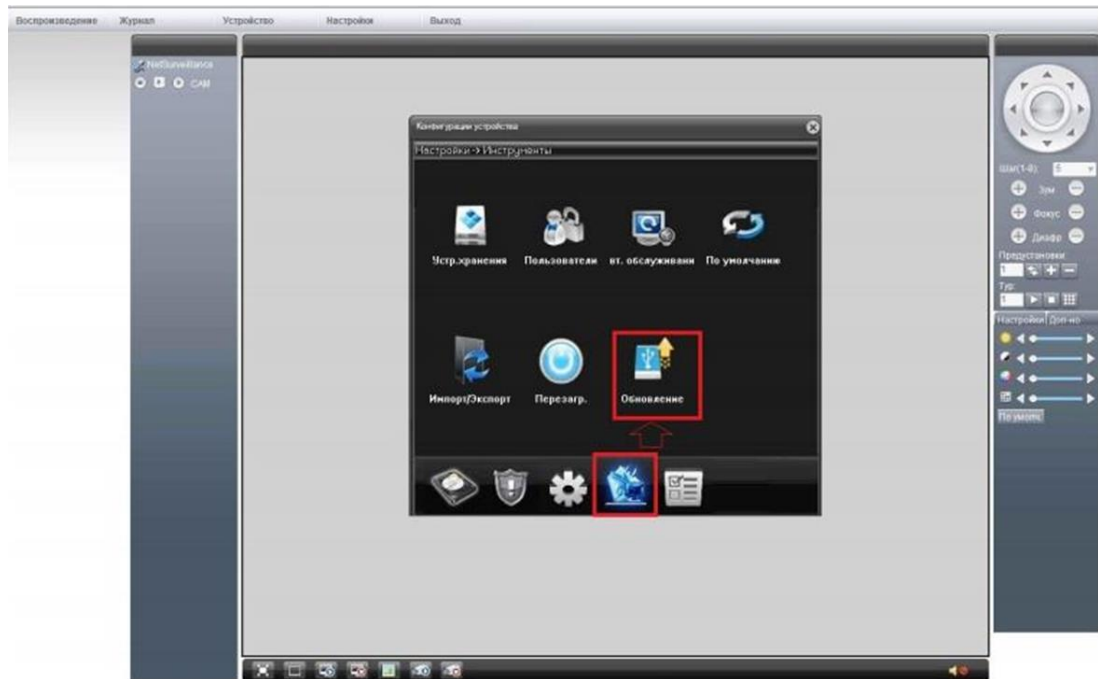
Воспроизведение Журнал Устройство Настройки Выход

NetSurveillance
CAM

Конфигурация устройства
Настройки -> Инструменты

Устр.хранения Пользователи вт. обслуживани По умолчанию

Импорт/Экспорт Перезагр. Обновление

Шаг(1-8): 5
Зум
Фокус
Диафр
Предустановки
1
Тур
1
Настройки Доп-но
По умолч.